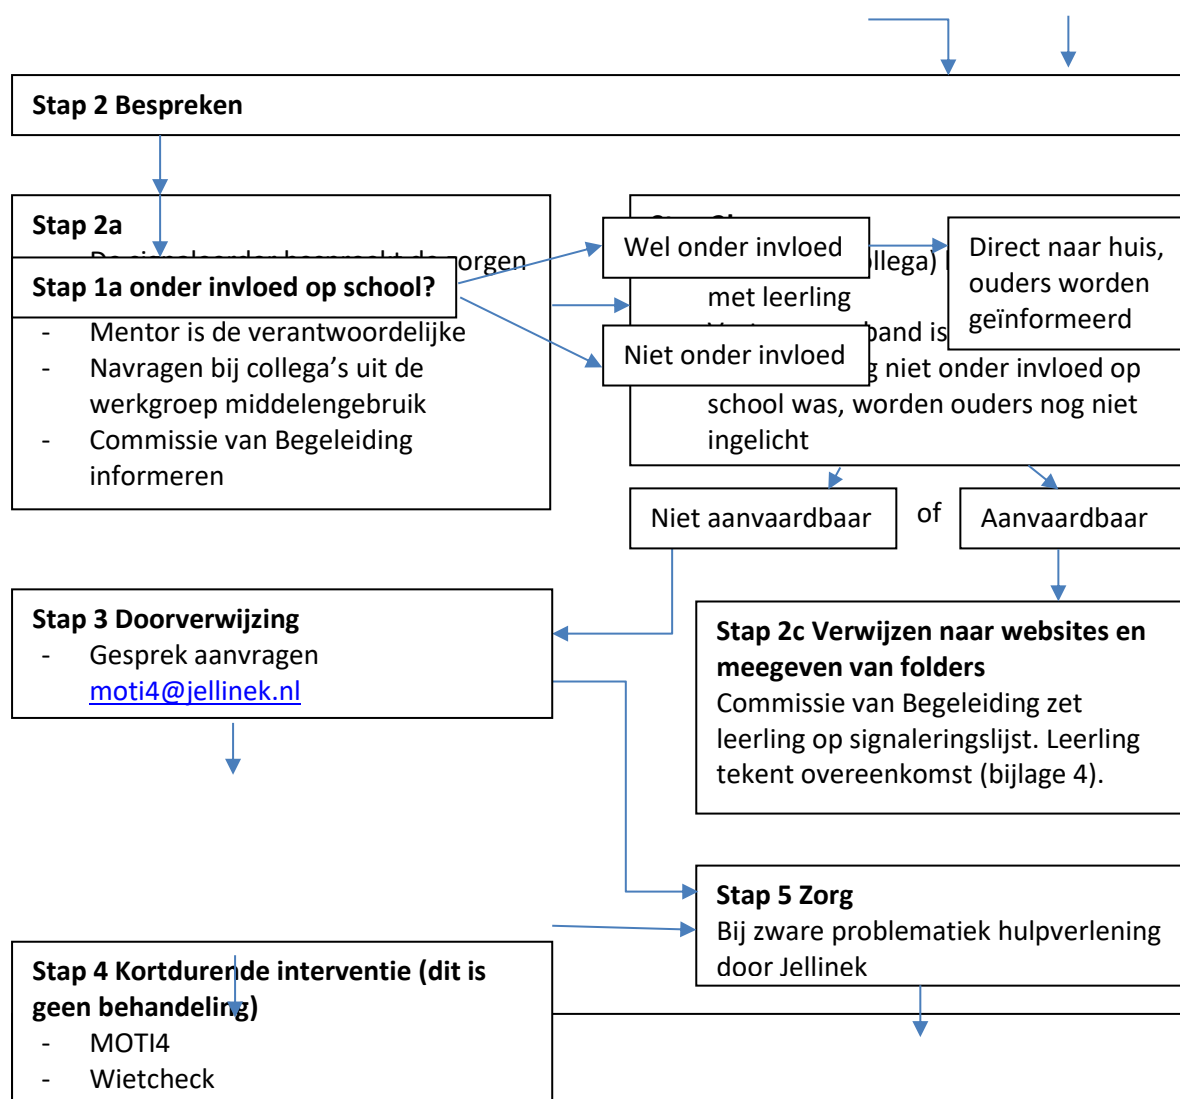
Stap 2 Bespreken

Stap 2a

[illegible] orgen

Stap 1a onder invloed op school?

- Mentor is de verantwoordelijke
- Navragen bij collega's uit de werkgroep middelengebruik
- Commissie van Begeleiding informeren

Wel onder invloed

Direct naar huis, ouders worden geïnformeerd

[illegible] llega) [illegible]

met leerling

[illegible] band is

Niet onder invloed

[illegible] niet onder invloed op school was, worden ouders nog niet ingelicht

Niet aanvaardbaar

of

Aanvaardbaar

Stap 3 Doorverwijzing

- Gesprek aanvragen moti4@jellinek.nl

Stap 2c Verwijzen naar websites en meegeven van folders

Commissie van Begeleiding zet leerling op signaleringslijst. Leerling tekent overeenkomst (bijlage 4).

Stap 5 Zorg

Bij zware problematiek hulpverlening door Jellinek

Stap 4 Kortdurende interventie (dit is geen behandeling)

- MOTI4
- Wietcheck